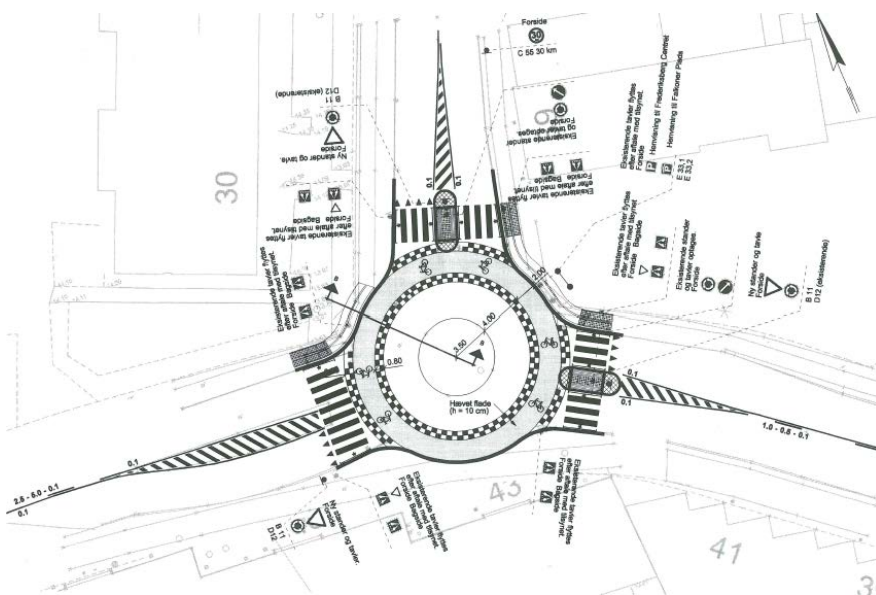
Forside
50
C 55 30 km

B 11
D12 (eksisterende)

Ny stander og tavle.
Forside

Eksisterende stander
og tavler optages.

Eksisterende tavler flyttes
efter aftale med tilsynet.
Forside Bagside

Eksisterende tavler flyttes
efter aftale med tilsynet.
Forside Bagside

E 33,1
E 33,2
Henvisning til Frederiksberg Centret
Henvisning til Falkoner Plads

30

Eksisterende tavler flyttes
efter aftale med tilsynet.
Forside Bagside

Eksisterende tavler flyttes
efter aftale med tilsynet.
Forside Bagside

Eksisterende stander
og tavler optages.

Ny stander og tavle
Forside
B 11
D 12 (eksisterende)

0.1
0.1
2.00
4.00
5.50
0.80

Hævet flade
(h = 10 cm)

0.1
1.0 - 0.5 - 0.1
0.1
2.5 - 5.0 - 0.1
0.1

43

Eksisterende tavler flyttes
efter aftale med tilsynet.
Forside Bagside

Eksisterende tavler flyttes
efter aftale med tilsynet.

Ny stander og tavler.
Forside
B 11
D12

41
3